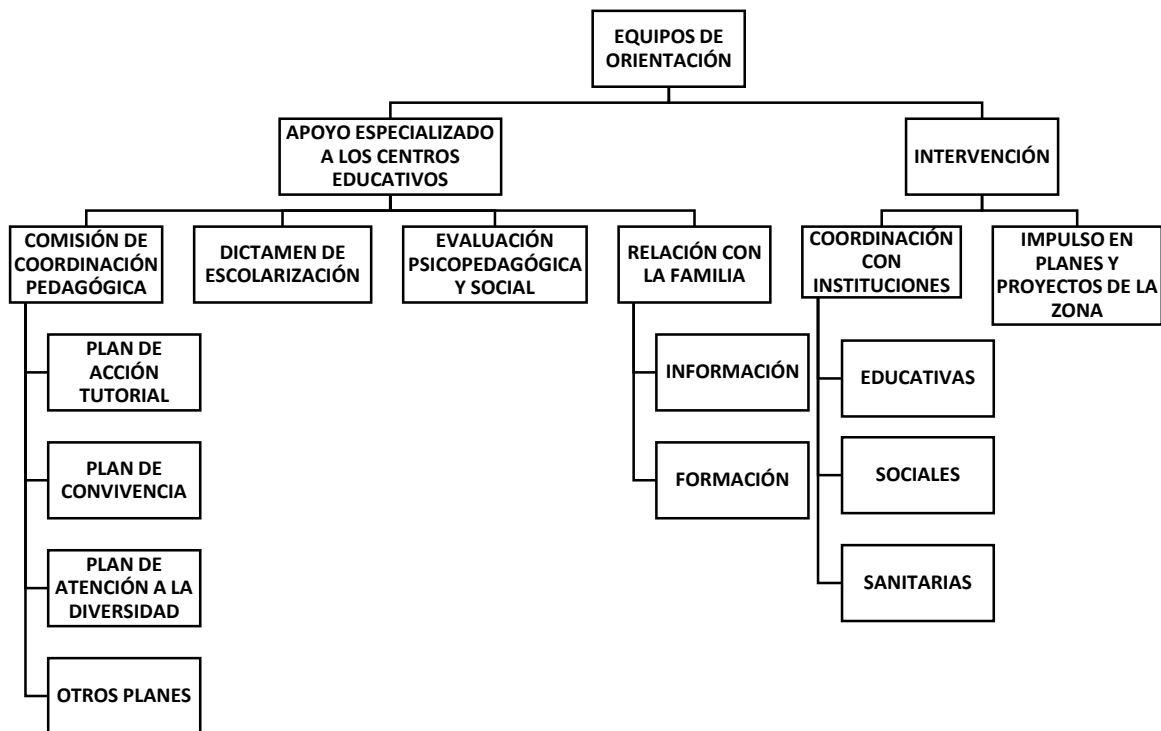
EQUIPOS DE ORIENTACIÓN

APOYO ESPECIALIZADO A LOS CENTROS EDUCATIVOS

INTERVENCIÓN

COMISIÓN DE COORDINACIÓN PEDAGÓGICA

DICTAMEN DE ESCOLARIZACIÓN

EVALUACIÓN PSICOPEDAGÓGICA Y SOCIAL

RELACIÓN CON LA FAMILIA

COORDINACIÓN CON INSTITUCIONES

IMPULSO EN PLANES Y PROYECTOS DE LA ZONA

PLAN DE ACCIÓN TUTORIAL

PLAN DE CONVIVENCIA

PLAN DE ATENCIÓN A LA DIVERSIDAD

OTROS PLANES

INFORMACIÓN

FORMACIÓN

EDUCATIVAS

SOCIALES

SANITARIAS